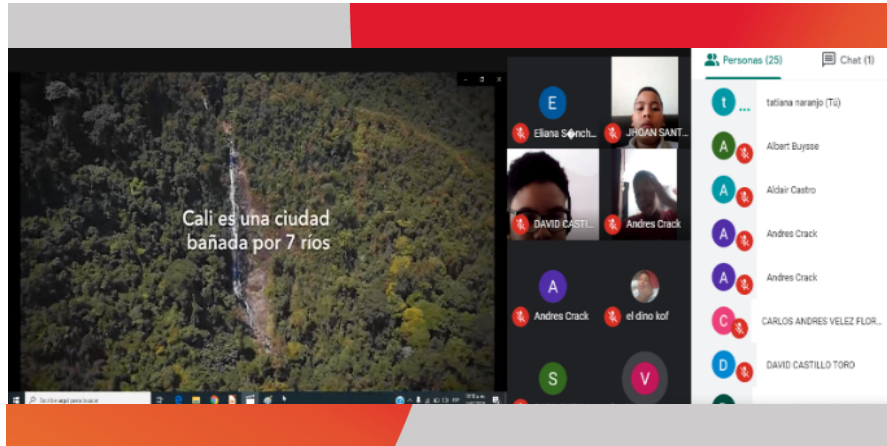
Cali es una ciudad bañada por 7 ríos

E
Eliana S�nch...
JHOAN SANT...
DAVID CASTI...
Andres Crack
A
Andres Crack
el dino kof
S
V

Personas (25)
Chat (1)

t
tatiana naranjo (Tú)
A
Albert Buysse
A
Aldair Castro
A
Andres Crack
A
Andres Crack
C
CARLOS ANDRES VELEZ FLOR...
D
DAVID CASTILLO TORO

Escribe aquí para buscar